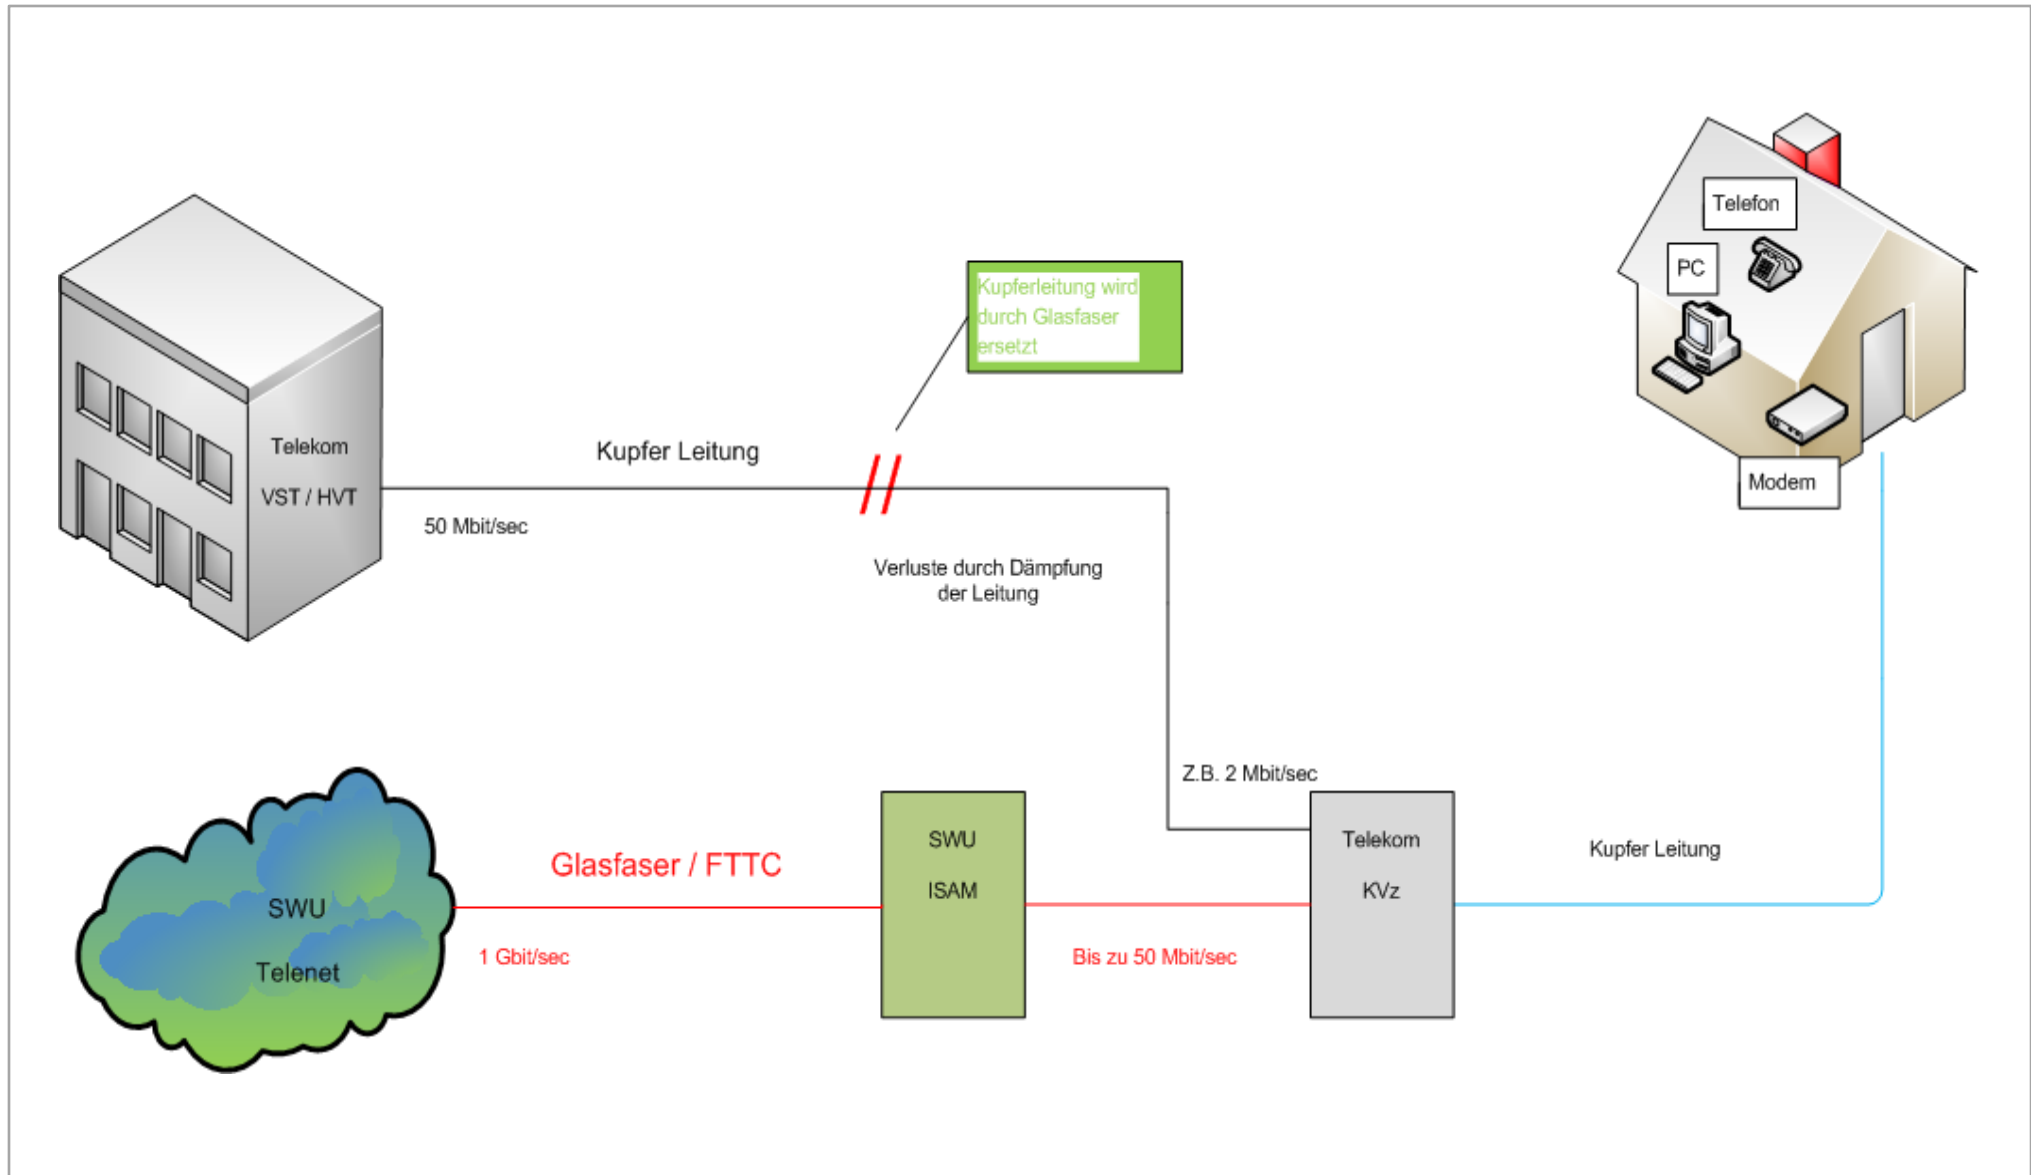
Telekom
VST / HVT

Kupfer Leitung

50 Mbit/sec

Kupferleitung wird durch Glasfaser ersetzt

Verluste durch Dämpfung der Leitung

Telefon
PC
Modem

Z.B. 2 Mbit/sec

SWU
Telenet

Glasfaser / FTTC

1 Gbit/sec

SWU
ISAM

Bis zu 50 Mbit/sec

Telekom
KVz

Kupfer Leitung